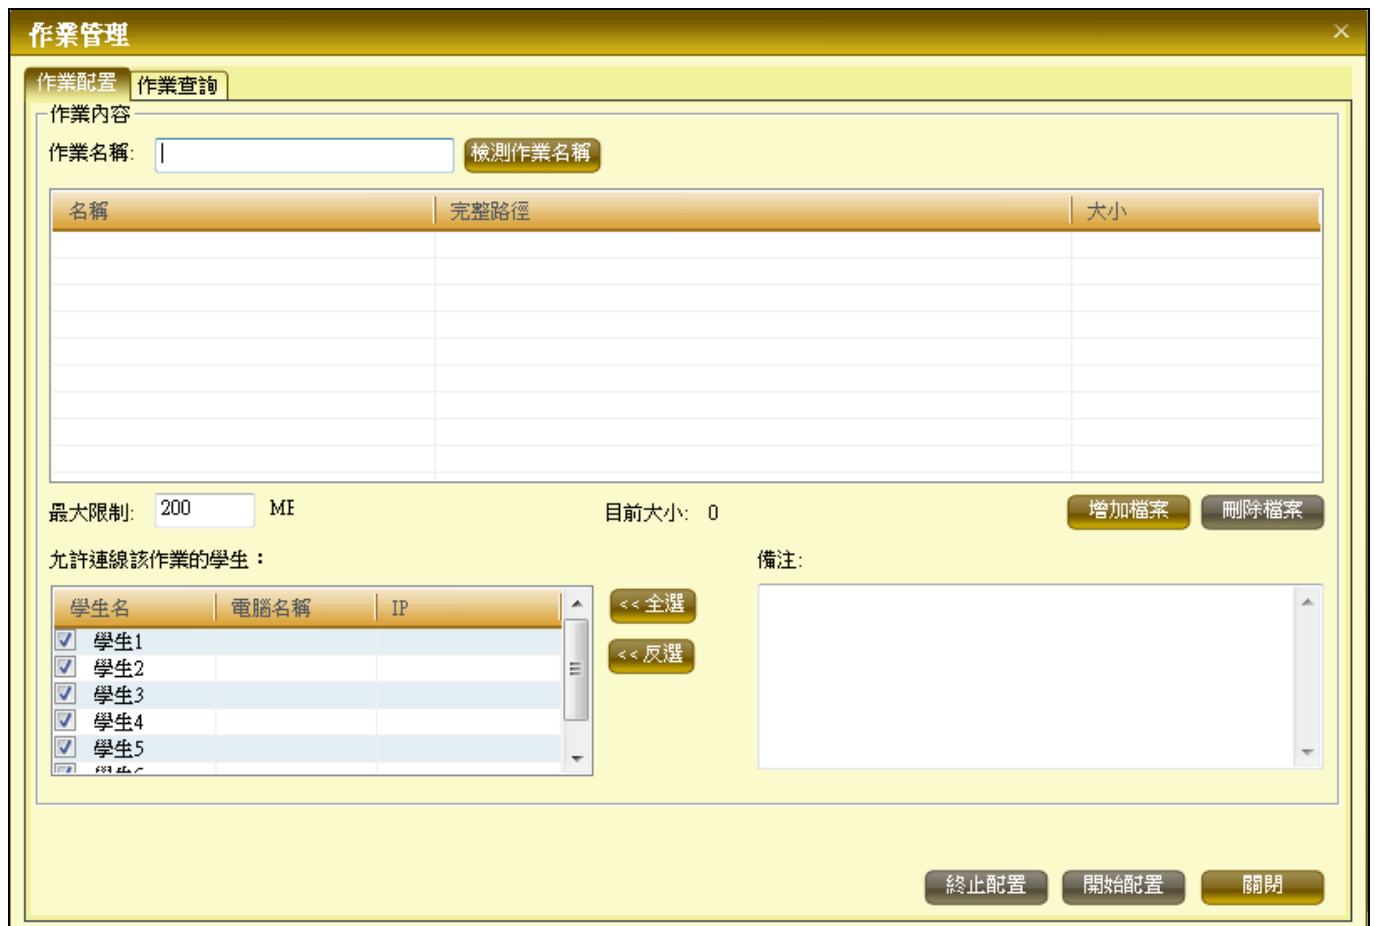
作業管理

×

作業配置 作業查詢

作業內容

作業名稱: 檢測作業名稱

| 名稱 | 完整路徑 | 大小 |
|---|---|---|

最大限制: 200 MB 目前大小: 0 增加檔案 刪除檔案

允許連線該作業的學生：

備注:

| 學生名 | 電腦名稱 | IP |
|---|---|---|
| 學生1 | | |
| 學生2 | | |
| 學生3 | | |
| 學生4 | | |
| 學生5 | | |
| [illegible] | | |

<< 全選
<< 反選

終止配置 開始配置 關閉